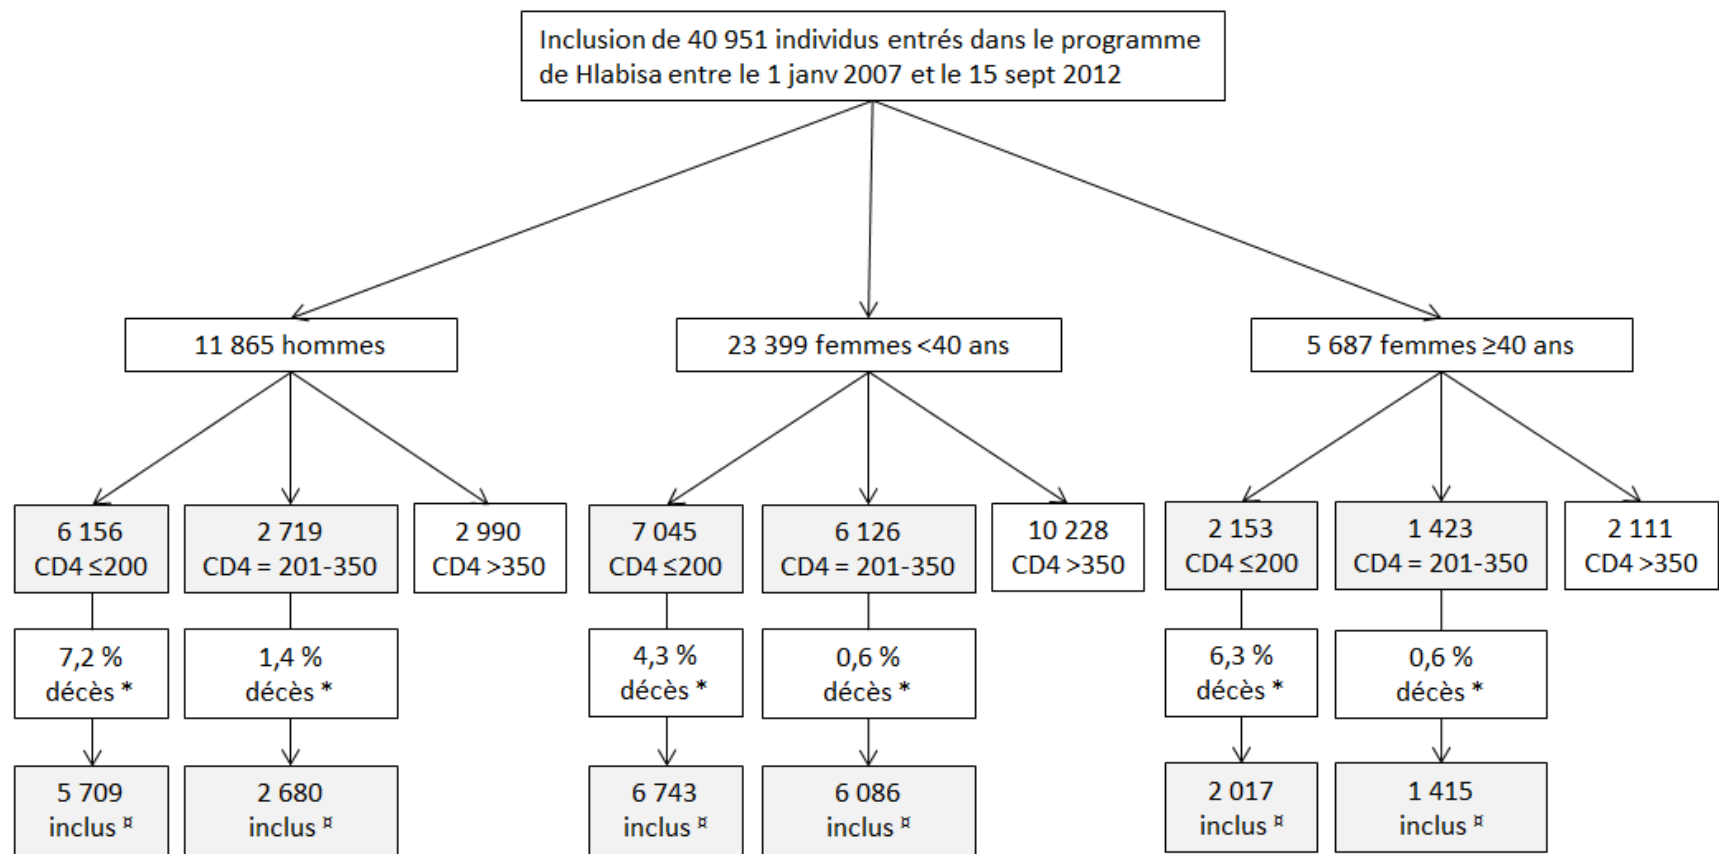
Inclusion de 40 951 individus entrés dans le programme de Hlabisa entre le 1 janv 2007 et le 15 sept 2012

11 865 hommes

23 399 femmes <40 ans

5 687 femmes ≥40 ans

6 156
CD4 ≤200

2 719
CD4 = 201-350

2 990
CD4 >350

7 045
CD4 ≤200

6 126
CD4 = 201-350

10 228
CD4 >350

2 153
CD4 ≤200

1 423
CD4 = 201-350

2 111
CD4 >350

7,2 %
décès *

1,4 %
décès *

4,3 %
décès *

0,6 %
décès *

6,3 %
décès *

0,6 %
décès *

5 709
inclus ¤

2 680
inclus ¤

6 743
inclus ¤

6 086
inclus ¤

2 017
inclus ¤

1 415
inclus ¤